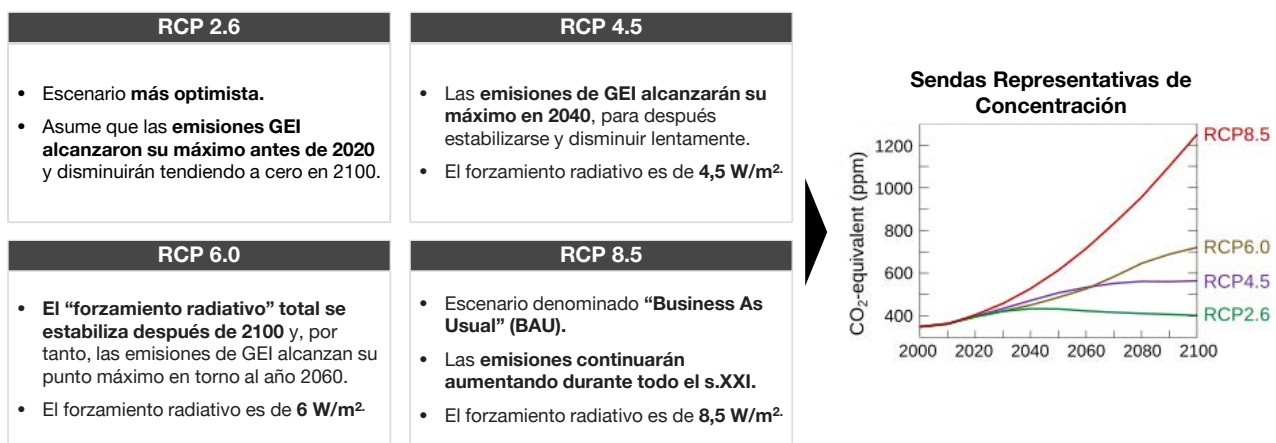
RCP 2.6

- Escenario **más optimista.**
- Asume que las **emisiones GEI alcanzaron su máximo antes de 2020** y disminuirán tendiendo a cero en 2100.

RCP 4.5

- Las **emisiones de GEI alcanzarán su máximo en 2040**, para después estabilizarse y disminuir lentamente.
- El forzamiento radiativo es de **4,5 W/m$^{2.}$**

RCP 6.0

- **El "forzamiento radiativo" total se estabiliza después de 2100** y, por tanto, las emisiones de GEI alcanzan su punto máximo en torno al año 2060.
- El forzamiento radiativo es de **6 W/m$^{2.}$**

RCP 8.5

- Escenario denominado **"Business As Usual" (BAU).**
- Las **emisiones continuarán aumentando durante todo el s.XXI.**
- El forzamiento radiativo es de **8,5 W/m$^{2.}$**

Sendas Representativas de Concentración

$CO_2$-equivalent (ppm)
1200
1000
800
600
400
2000 2020 2040 2060 2080 2100
RCP8.5
RCP6.0
RCP4.5
RCP2.6